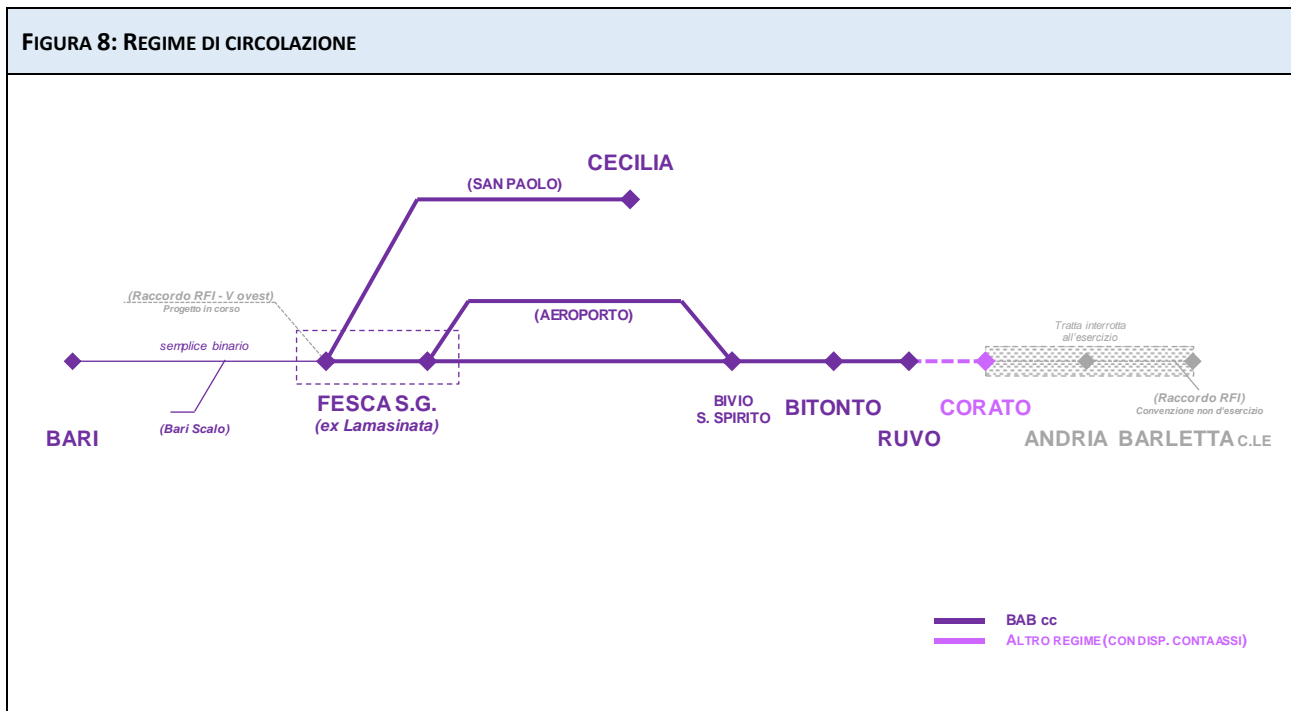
FIGURA 8: REGIME DI CIRCOLAZIONE

CECILIA

(SAN PAOLO)

(Raccordo RFI - V ovest)
Progetto in corso

(AEROPORTO)

semplice binario

Tratta interrotta all'esercizio

(Bari Scalo)

BARI

FESCA S.G.
(ex Lamasinata)

BIVIO S. SPIRITO

BITONTO

RUVO

CORATO

(Raccordo RFI)
Convenzione non d'esercizio

ANDRIA BARLETTA C.LE

BAB cc
ALTRO REGIME (CON DISP. CONTAASSI)